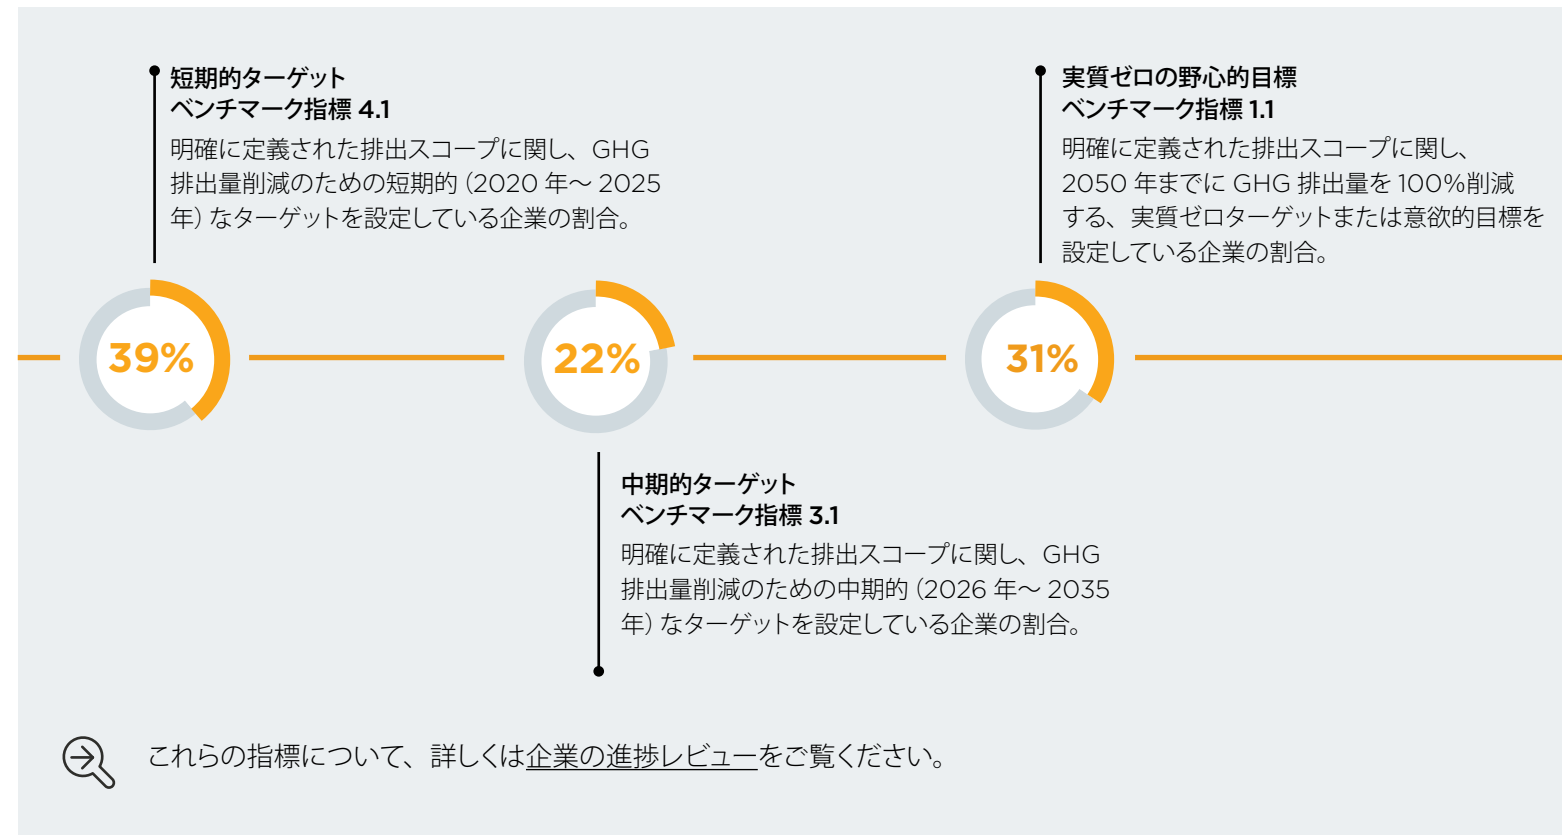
短期的ターゲット
ベンチマーク指標 4.1
明確に定義された排出スコープに関し、GHG 排出量削減のための短期的（2020 年～ 2025 年）なターゲットを設定している企業の割合。

実質ゼロの野心的目標
ベンチマーク指標 1.1
明確に定義された排出スコープに関し、2050 年までに GHG 排出量を 100%削減する、実質ゼロターゲットまたは意欲的目標を設定している企業の割合。

39%

22%

31%

中期的ターゲット
ベンチマーク指標 3.1
明確に定義された排出スコープに関し、GHG 排出量削減のための中期的（2026 年～ 2035 年）なターゲットを設定している企業の割合。

これらの指標について、詳しくは企業の進捗レビューをご覧ください。